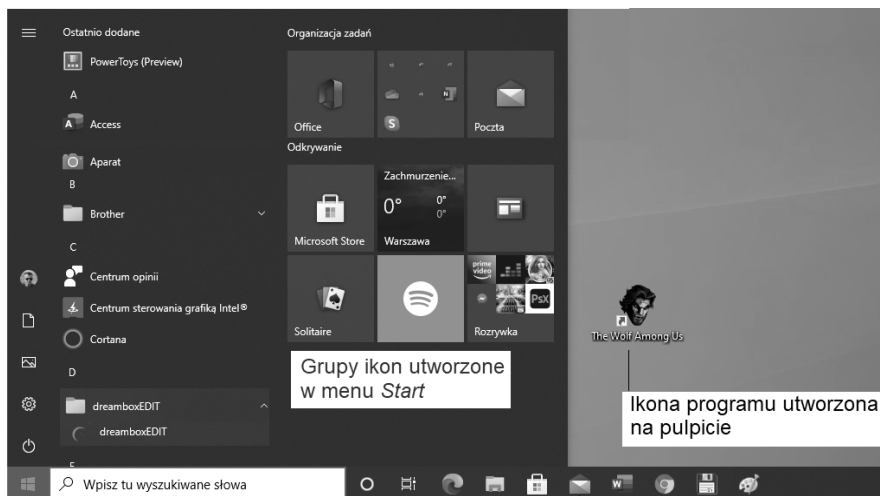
Ostatnio dodane

PowerToys (Preview)

A

Access

Aparat

B

Brother

C

Centrum opinii

Centrum sterowania grafiką Intel®

Cortana

D

dreamboxEDIT

dreamboxEDIT

E

Organizacja zadań

Office

Poczta

Odkrywanie

Zachmurzenie...

0°

0°

0°

Microsoft Store

Warszawa

Solitaire

Rozrywka

The Wolf Among Us

Grupy ikon utworzone w menu *Start*

Ikona programu utworzona na pulpicie

Wpisz tu wyszukiwane słowa